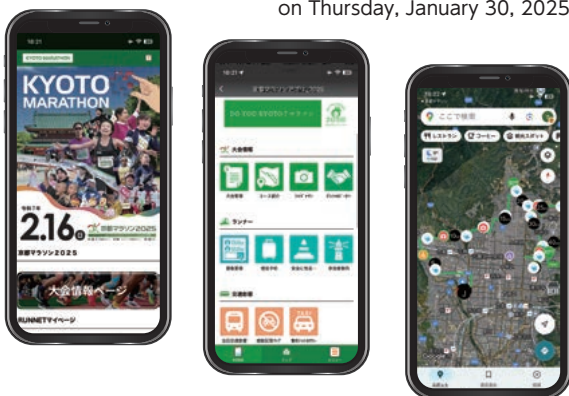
on Thursday, January 30, 2025

18:21

KYOTO MARATHON

KYOTO MARATHON

令和7年

2.16日

京都マラソン2025

京都マラソン2025

大会情報ページ

RUNNETマイページ

18:21

DO YOU KYOTO?マラソン

大会情報

ランナー

交通情報

18:22

ここで検索

レストラン

コーヒー

観光スポット